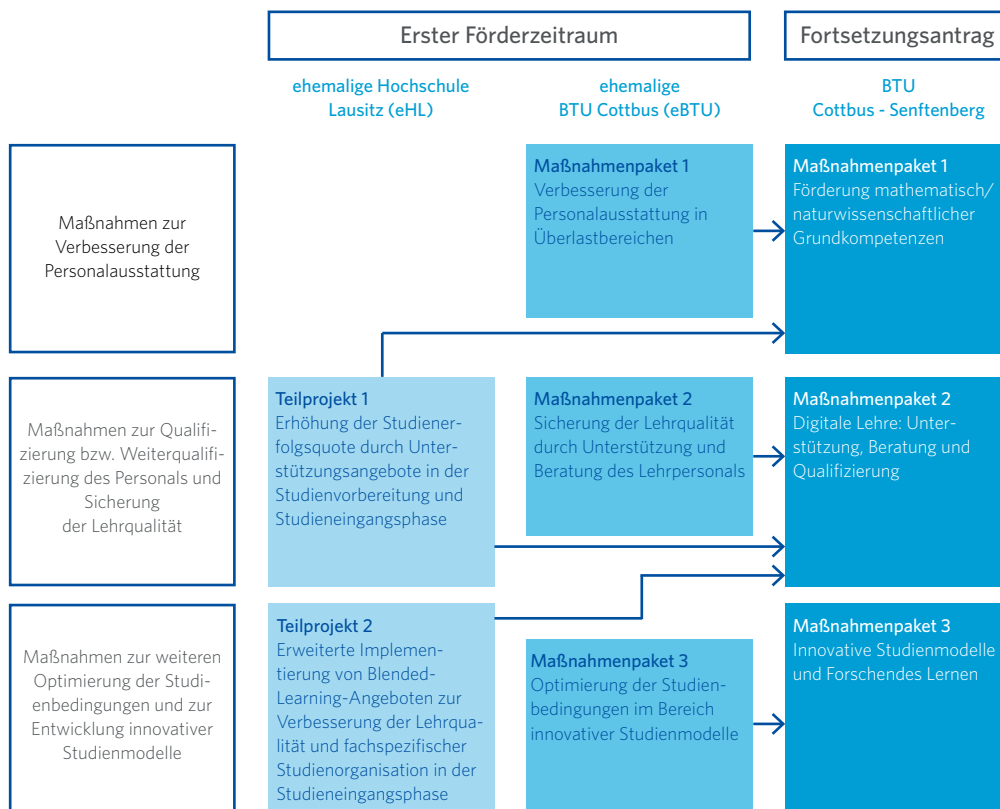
Erster Förderzeitraum

Fortsetzungsantrag

ehemalige Hochschule Lausitz (eHL)

ehemalige BTU Cottbus (eBTU)

BTU Cottbus - Senftenberg

Maßnahmen zur Verbesserung der Personalausstattung

Maßnahmenpaket 1
Verbesserung der Personalausstattung in Überlastbereichen

Maßnahmenpaket 1
Förderung mathematisch/ naturwissenschaftlicher Grundkompetenzen

Maßnahmen zur Qualifizierung bzw. Weiterqualifizierung des Personals und Sicherung der Lehrqualität

Teilprojekt 1
Erhöhung der Studienerfolgsquote durch Unterstützungsangebote in der Studienvorbereitung und Studieneingangsphase

Maßnahmenpaket 2
Sicherung der Lehrqualität durch Unterstützung und Beratung des Lehrpersonals

Maßnahmenpaket 2
Digitale Lehre: Unterstützung, Beratung und Qualifizierung

Maßnahmen zur weiteren Optimierung der Studienbedingungen und zur Entwicklung innovativer Studienmodelle

Teilprojekt 2
Erweiterte Implementierung von Blended-Learning-Angeboten zur Verbesserung der Lehrqualität und fachspezifischer Studienorganisation in der Studieneingangsphase

Maßnahmenpaket 3
Optimierung der Studienbedingungen im Bereich innovativer Studienmodelle

Maßnahmenpaket 3
Innovative Studienmodelle und Forschendes Lernen